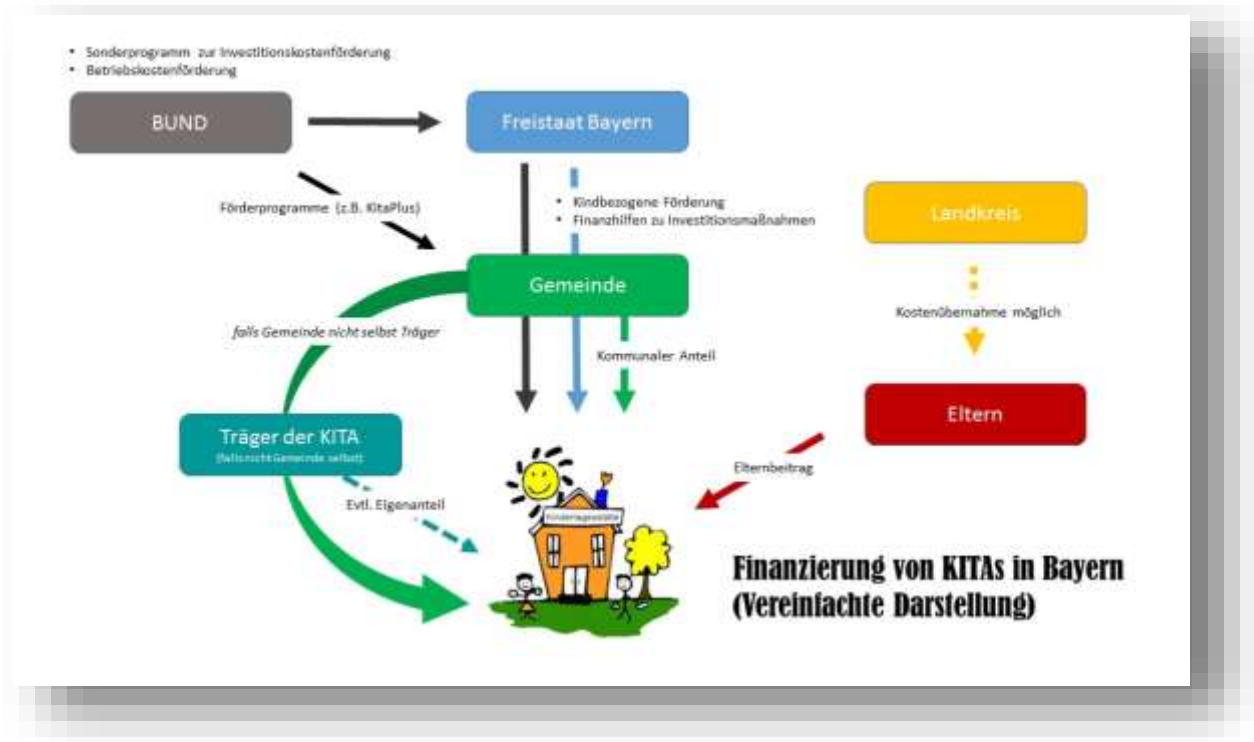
• Sonderprogramm zur Investitionskostenförderung
• Betriebskostenförderung

BUND

Freistaat Bayern

Förderprogramme (z.B. KitaPlus)

• Kindbezogene Förderung
• Finanzhilfen zu Investitionsmaßnahmen

Landkreis

Gemeinde

falls Gemeinde nicht selbst Träger

Kostenübernahme möglich

Kommunaler Anteil

Eltern

Träger der KITA
(falls nicht Gemeinde selbst)

Elternbeitrag

Evtl. Eigenanteil

Kindertagesstätte

Finanzierung von KITAs in Bayern
(Vereinfachte Darstellung)